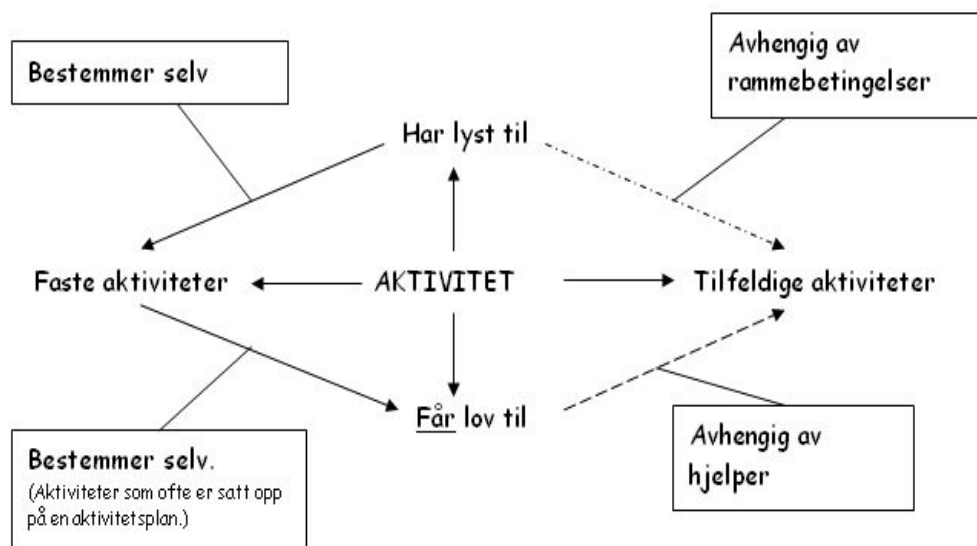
Bestemmer selv

Avhengig av rammebetingelser

Har lyst til

Faste aktiviteter

AKTIVITET

Tilfeldige aktiviteter

Får lov til

Bestemmer selv.
(Aktiviteter som ofte er satt opp på en aktivitetsplan.)

Avhengig av hjelper